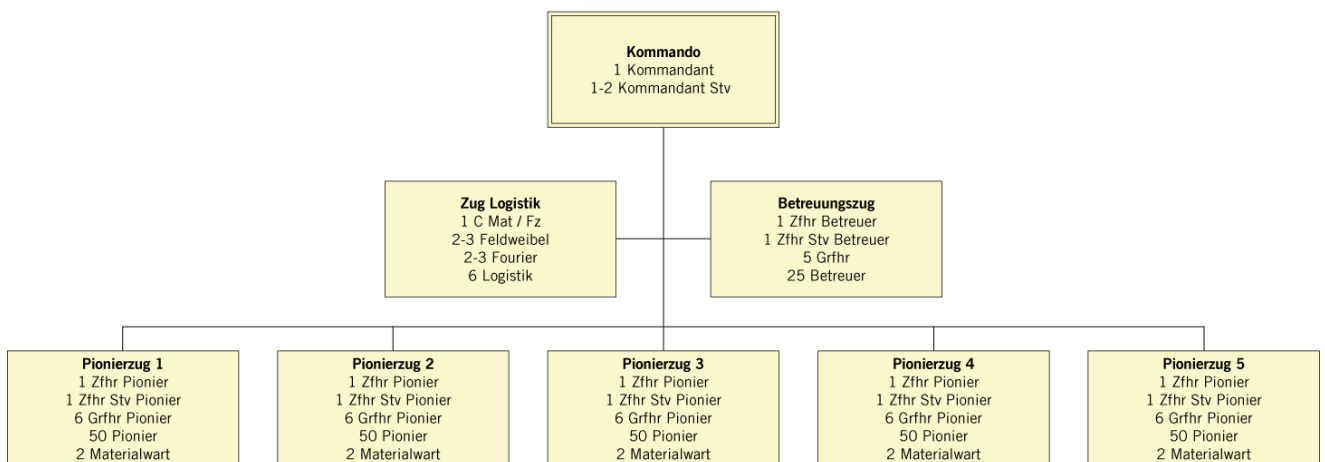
**Kommando**
1 Kommandant
1-2 Kommandant Stv

**Zug Logistik**
1 C Mat / Fz
2-3 Feldweibel
2-3 Fourier
6 Logistik

**Betreuungszug**
1 Zfhr Betreuer
1 Zfhr Stv Betreuer
5 Grfhr
25 Betreuer

**Pionierzug 1**
1 Zfhr Pionier
1 Zfhr Stv Pionier
6 Grfhr Pionier
50 Pionier
2 Materialwart

**Pionierzug 2**
1 Zfhr Pionier
1 Zfhr Stv Pionier
6 Grfhr Pionier
50 Pionier
2 Materialwart

**Pionierzug 3**
1 Zfhr Pionier
1 Zfhr Stv Pionier
6 Grfhr Pionier
50 Pionier
2 Materialwart

**Pionierzug 4**
1 Zfhr Pionier
1 Zfhr Stv Pionier
6 Grfhr Pionier
50 Pionier
2 Materialwart

**Pionierzug 5**
1 Zfhr Pionier
1 Zfhr Stv Pionier
6 Grfhr Pionier
50 Pionier
2 Materialwart